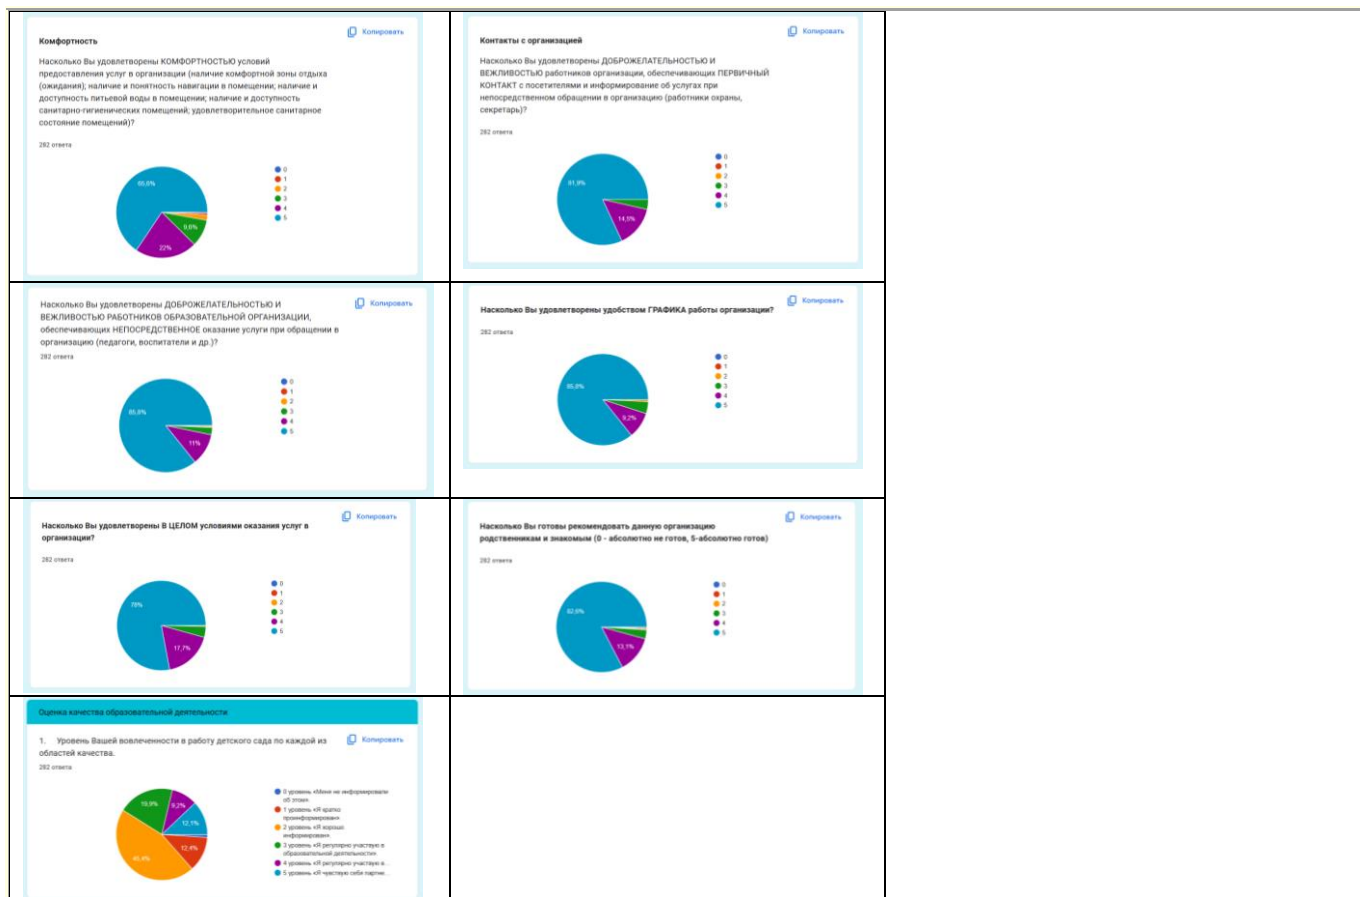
Комфортность

Копировать

Насколько Вы удовлетворены КОМФОРТНОСТЬЮ условий предоставления услуг в организации (наличие комфортной зоны отдыха (ожидания); наличие и понятность навигации в помещении; наличие и доступность питьевой воды в помещении; наличие и доступность санитарно-гигиенических помещений; удовлетворительное санитарное состояние помещений)?

282 ответа

0
1
2
3
4
5

65,6%
22%
8,6%

Контакты с организацией

Копировать

Насколько Вы удовлетворены ДОБРОЖЕЛАТЕЛЬНОСТЬЮ И ВЕЖЛИВОСТЬЮ работников организации, обеспечивающих ПЕРВИЧНЫЙ КОНТАКТ с посетителями и информирование об услугах при непосредственном обращении в организацию (работники охраны, секретарь)?

282 ответа

0
1
2
3
4
5

81,9%
14,5%

Насколько Вы удовлетворены ДОБРОЖЕЛАТЕЛЬНОСТЬЮ И ВЕЖЛИВОСТЬЮ РАБОТНИКОВ ОБРАЗОВАТЕЛЬНОЙ ОРГАНИЗАЦИИ, обеспечивающих НЕПОСРЕДСТВЕННОЕ оказание услуги при обращении в организацию (педагоги, воспитатели и др.)?

Копировать

282 ответа

0
1
2
3
4
5

85,8%
11%

Насколько Вы удовлетворены удобством ГРАФИКА работы организации?

Копировать

282 ответа

0
1
2
3
4
5

85,8%
9,2%

Насколько Вы удовлетворены В ЦЕЛОМ условиями оказания услуг в организации?

Копировать

282 ответа

0
1
2
3
4
5

78%
17,7%

Насколько Вы готовы рекомендовать данную организацию родственникам и знакомым (0 - абсолютно не готов, 5-абсолютно готов)

Копировать

282 ответа

0
1
2
3
4
5

82,6%
13,1%

Оценка качества образовательной деятельности

1. Уровень Вашей вовлеченности в работу детского сада по каждой из областей качества.

Копировать

282 ответа

0 уровень «Меня не информировали об этом»
1 уровень «Я кратко проинформирован»
2 уровень «Я хорошо информирован»
3 уровень «Я регулярно участвую в образовательной деятельности»
4 уровень «Я регулярно участвую в...
5 уровень «Я чувствую себя партне...

19,9%
9,2%
12,1%
12,4%
45,4%